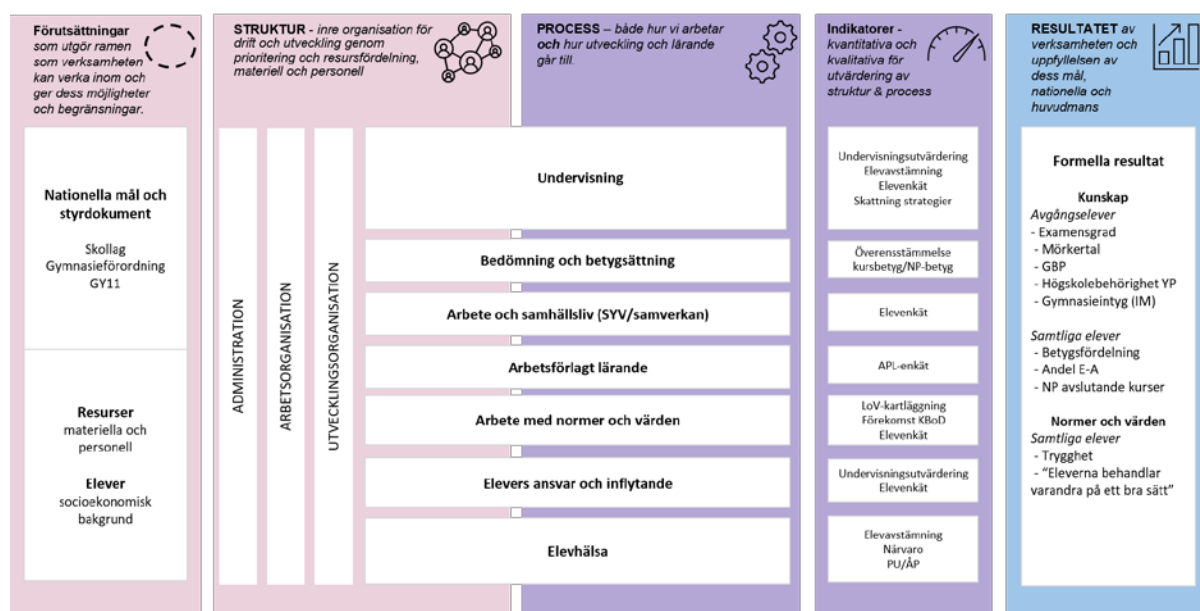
**Förutsättningar** som utgör ramen som verksamheten kan verka inom och ger dess möjligheter och begränsningar.

**Nationella mål och styrdokument**

Skollag
Gymnasieförordning
GY11

**Resurser**
materiella och personell

**Elever**
socioekonomisk bakgrund

**STRUKTUR** - inre organisation för drift och utveckling genom prioritering och resursfördelning, materiell och personell

ADMINISTRATION

ARBETSORGANISATION

UTVECKLINGSORGANISATION

**PROCESS** – både hur vi arbetar **och** hur utveckling och lärande går till.

**Undervisning**

**Bedömning och betygsättning**

**Arbete och samhällsliv (SYV/samverkan)**

**Arbetsförlagt lärande**

**Arbete med normer och värden**

**Elevers ansvar och inflytande**

**Elevhälsa**

**Indikatorer** - kvantitativa och kvalitativa för utvärdering av struktur & process

Undervisningsutvärdering
Elevavstämning
Elevenkät
Skattning strategier

Överensstämmelse kursbetyg/NP-betyg

Elevenkät

APL-enkät

LoV-kartläggning
Förekomst KBoD
Elevenkät

Undervisningsutvärdering
Elevenkät

Elevavstämning
Närvaro
PU/ÅP

**RESULTATET** av verksamheten och uppfyllelsen av dess mål, nationella och huvudmans

**Formella resultat**

**Kunskap**
*Avgångselever*
- Examensgrad
- Mörkertal
- GBP
- Högskolebehörighet YP
- Gymnasieintyg (IM)

*Samtliga elever*
- Betygsfördelning
- Andel E-A
- NP avslutande kurser

**Normer och värden**
*Samtliga elever*
- Trygghet
- "Eleverna behandlar varandra på ett bra sätt"